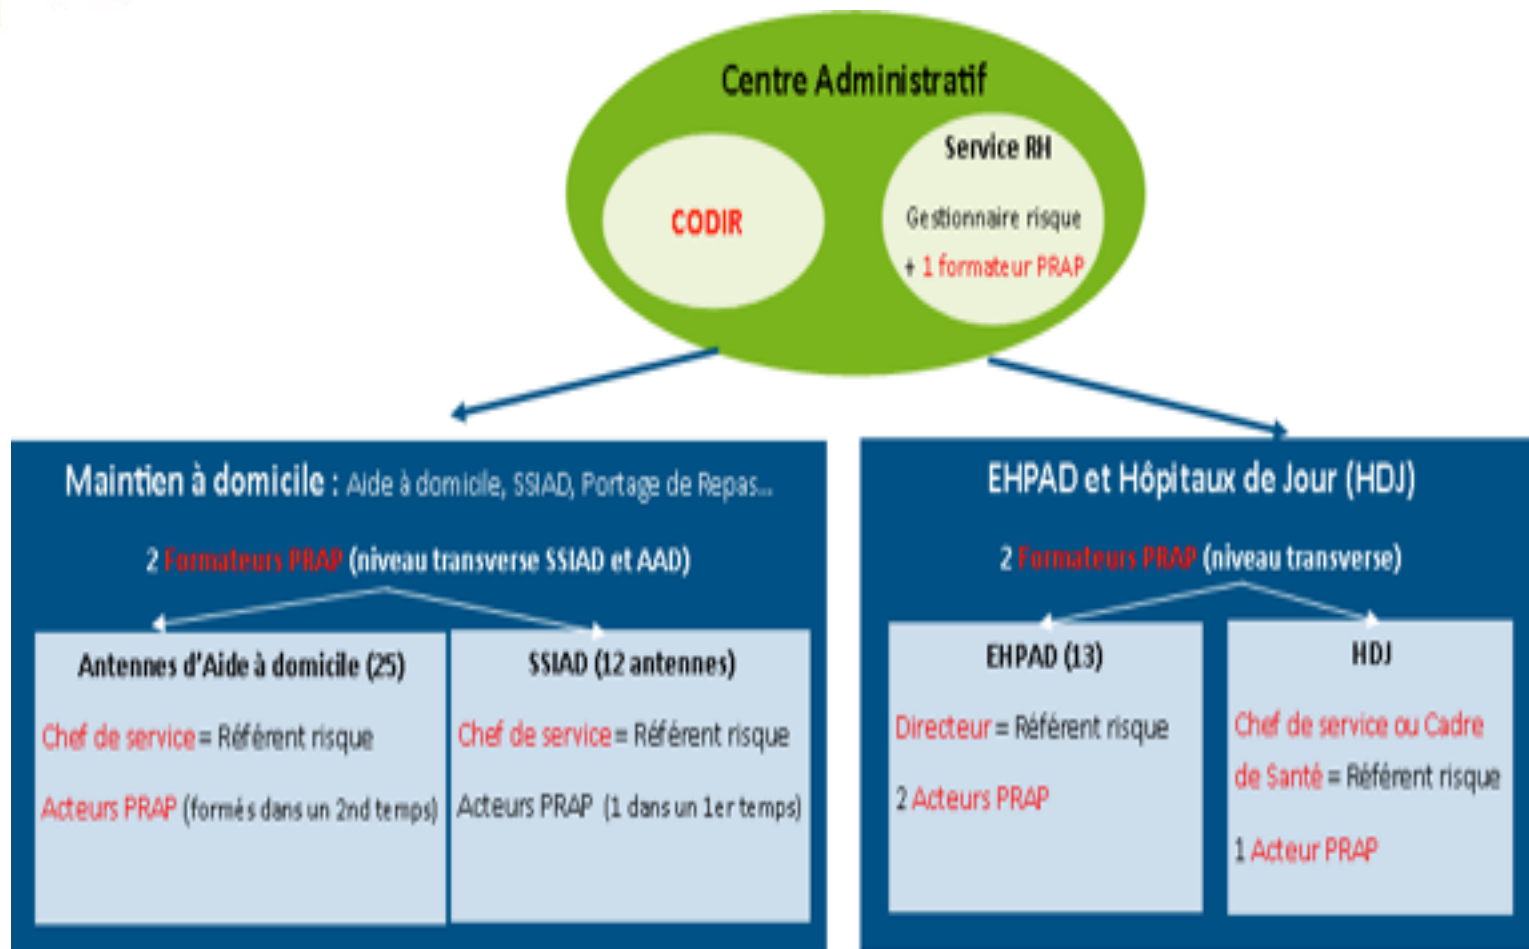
Centre Administratif

CODIR

Service RH

Gestionnaire risque

+ 1 formateur PRAP

Maintien à domicile : Aide à domicile, SSIAD, Portage de Repas...

2 Formateurs PRAP (niveau transverse SSIAD et AAD)

Antennes d'Aide à domicile (25)

Chef de service = Référent risque

Acteurs PRAP (formés dans un 2nd temps)

SSIAD (12 antennes)

Chef de service = Référent risque

Acteurs PRAP (1 dans un 1er temps)

EHPAD et Hôpitaux de Jour (HDJ)

2 Formateurs PRAP (niveau transverse)

EHPAD (13)

Directeur = Référent risque

2 Acteurs PRAP

HDJ

Chef de service ou Cadre de Santé = Référent risque

1 Acteur PRAP